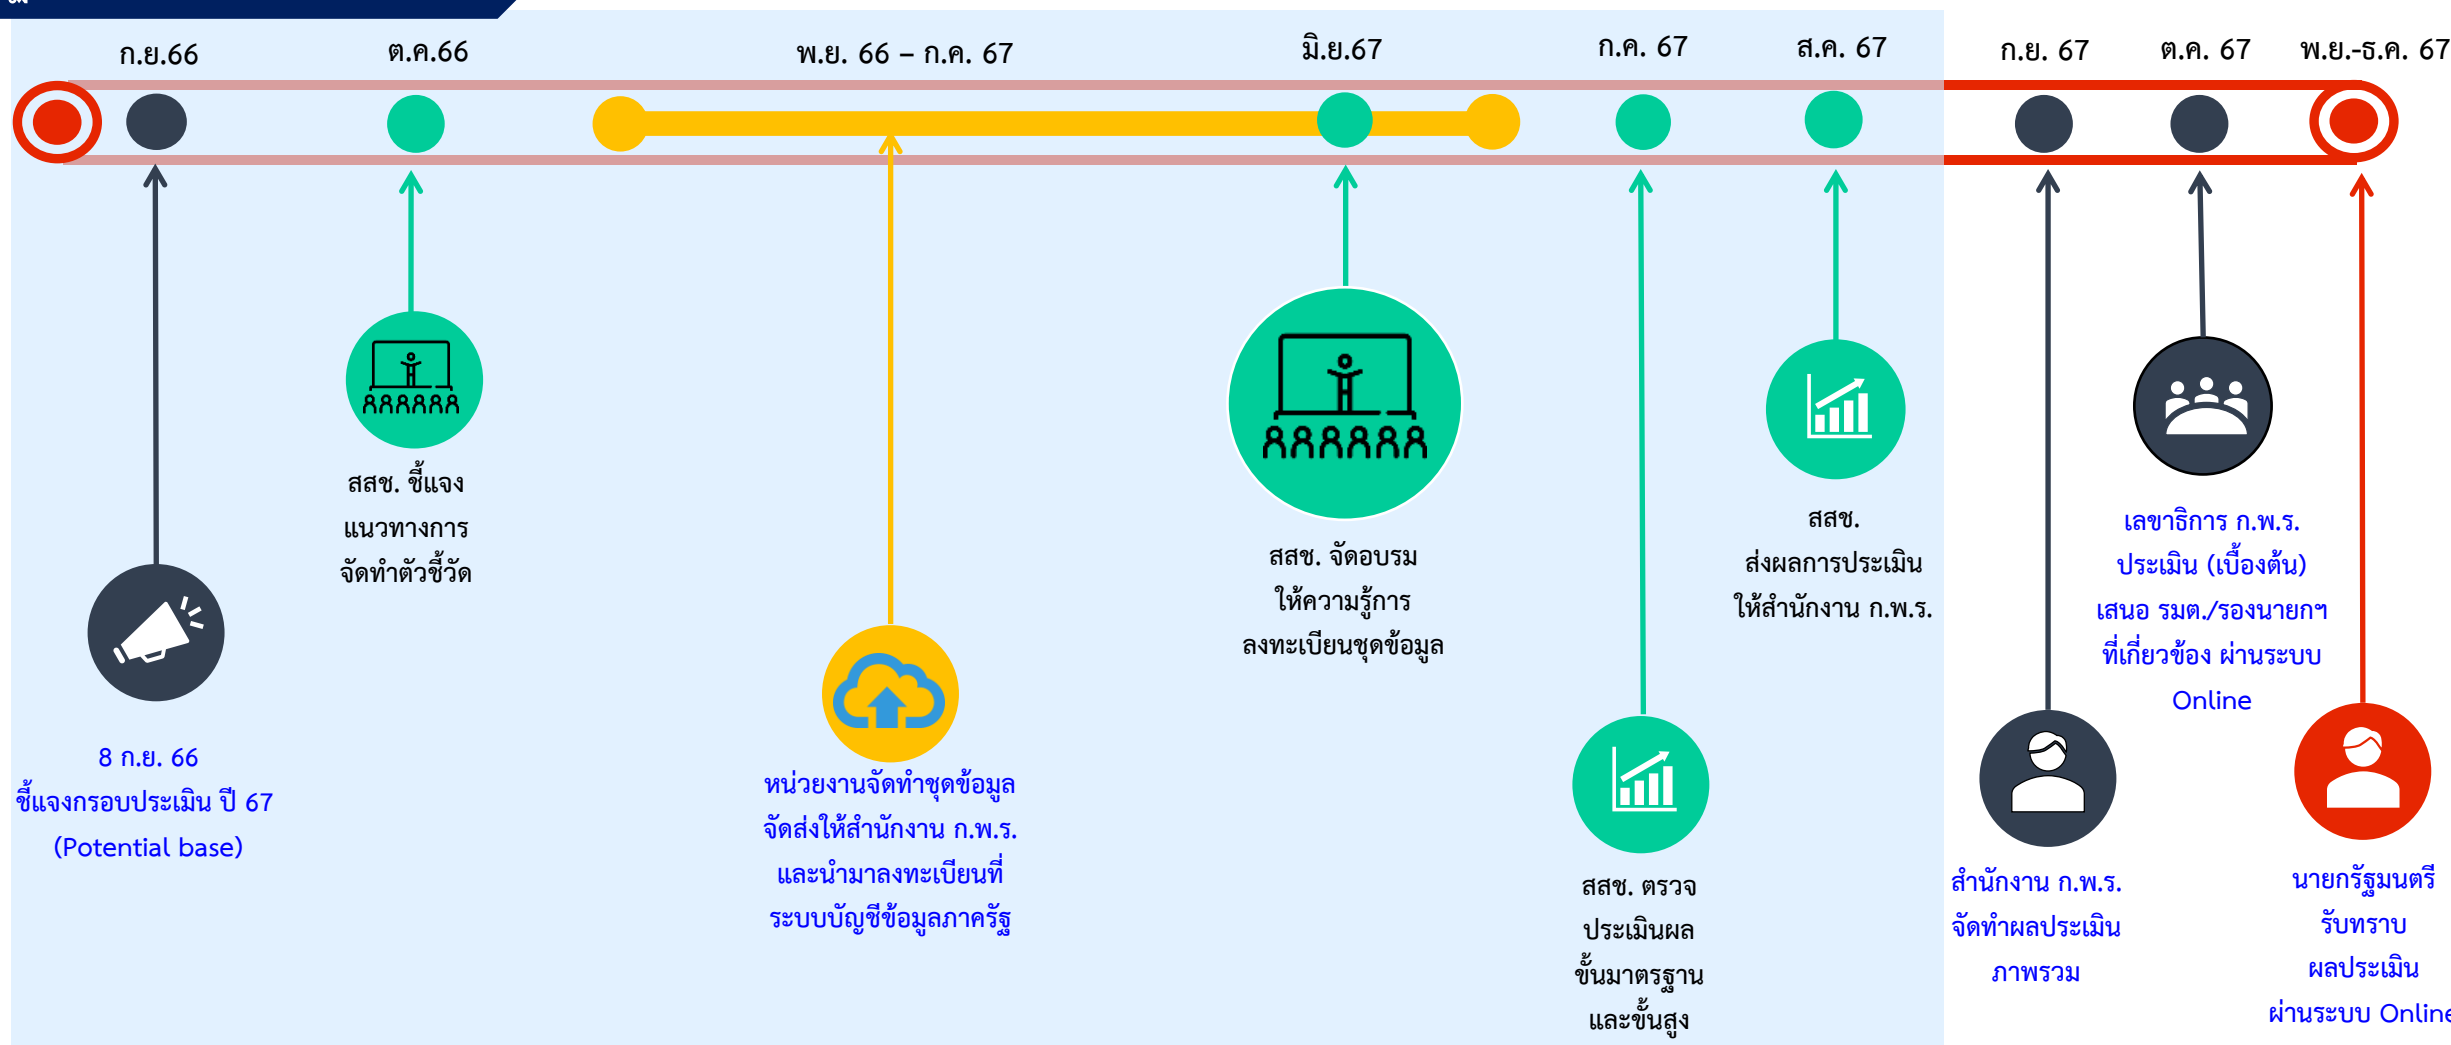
ก.ย.66

ต.ค.66

พ.ย. 66 – ก.ค. 67

มิ.ย.67

ก.ค. 67

ส.ค. 67

ก.ย. 67

ต.ค. 67

พ.ย.-ธ.ค. 67

สสช. ชี้แจง แนวทางการ จัดทำตัวชี้วัด

สสช. จัดอบรม ให้ความรู้การ ลงทะเบียนชุดข้อมูล

สสช. ส่งผลการประเมิน ให้สำนักงาน ก.พ.ร.

เลขาธิการ ก.พ.ร. ประเมิน (เบื้องต้น) เสนอ รมต./รองนายกฯ ที่เกี่ยวข้อง ผ่านระบบ Online

8 ก.ย. 66 ชี้แจงกรอบประเมิน ปี 67 (Potential base)

หน่วยงานจัดทำชุดข้อมูล จัดส่งให้สำนักงาน ก.พ.ร. และนำมาลงทะเบียนที่ ระบบบัญชีข้อมูลภาครัฐ

สสช. ตรวจ ประเมินผล ขั้นมาตรฐาน และขั้นสูง

สำนักงาน ก.พ.ร. จัดทำผลประเมิน ภาพรวม

นายกรัฐมนตรี รับทราบ ผลประเมิน ผ่านระบบ Online